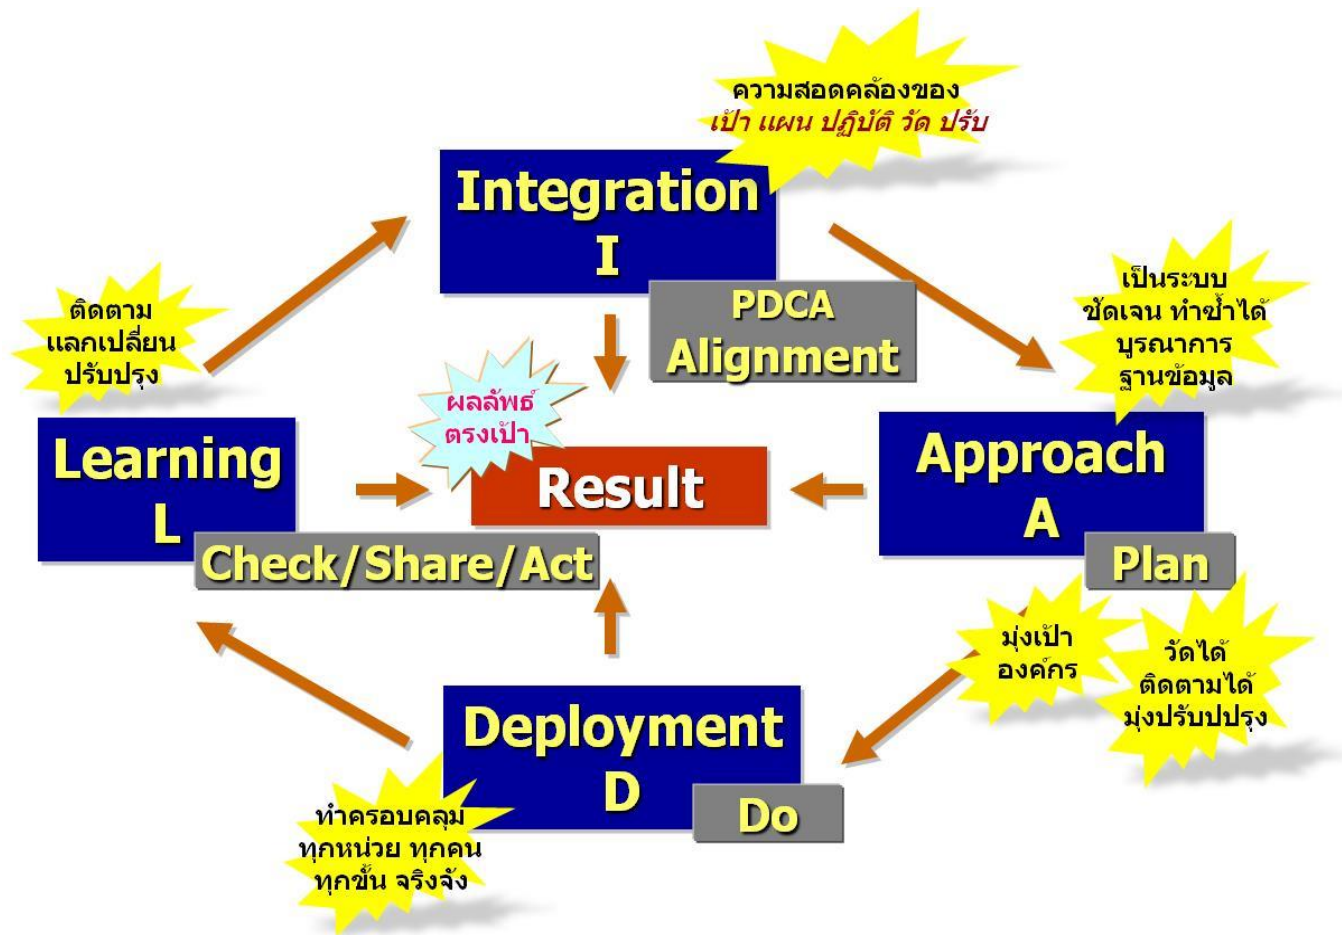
ความสอดคล้องของ
เป้า แผน ปฏิบัติ วัด ปรับ

Integration
I

PDCA
Alignment

เป็นระบบ
ชัดเจน ทำซ้ำได้
บูรณาการ
ฐานข้อมูล

ติดตาม
แลกเปลี่ยน
ปรับปรุง

ผลลัพธ์
ตรงเป้า

Learning
L

Check/Share/Act

Result

Approach
A

Plan

มุ่งเป้า
องค์กร

วัดได้
ติดตามได้
มุ่งปรับปรุง

Deployment
D

Do

ทำครอบคลุม
ทุกหน่วย ทุกคน
ทุกขั้น จริงจัง